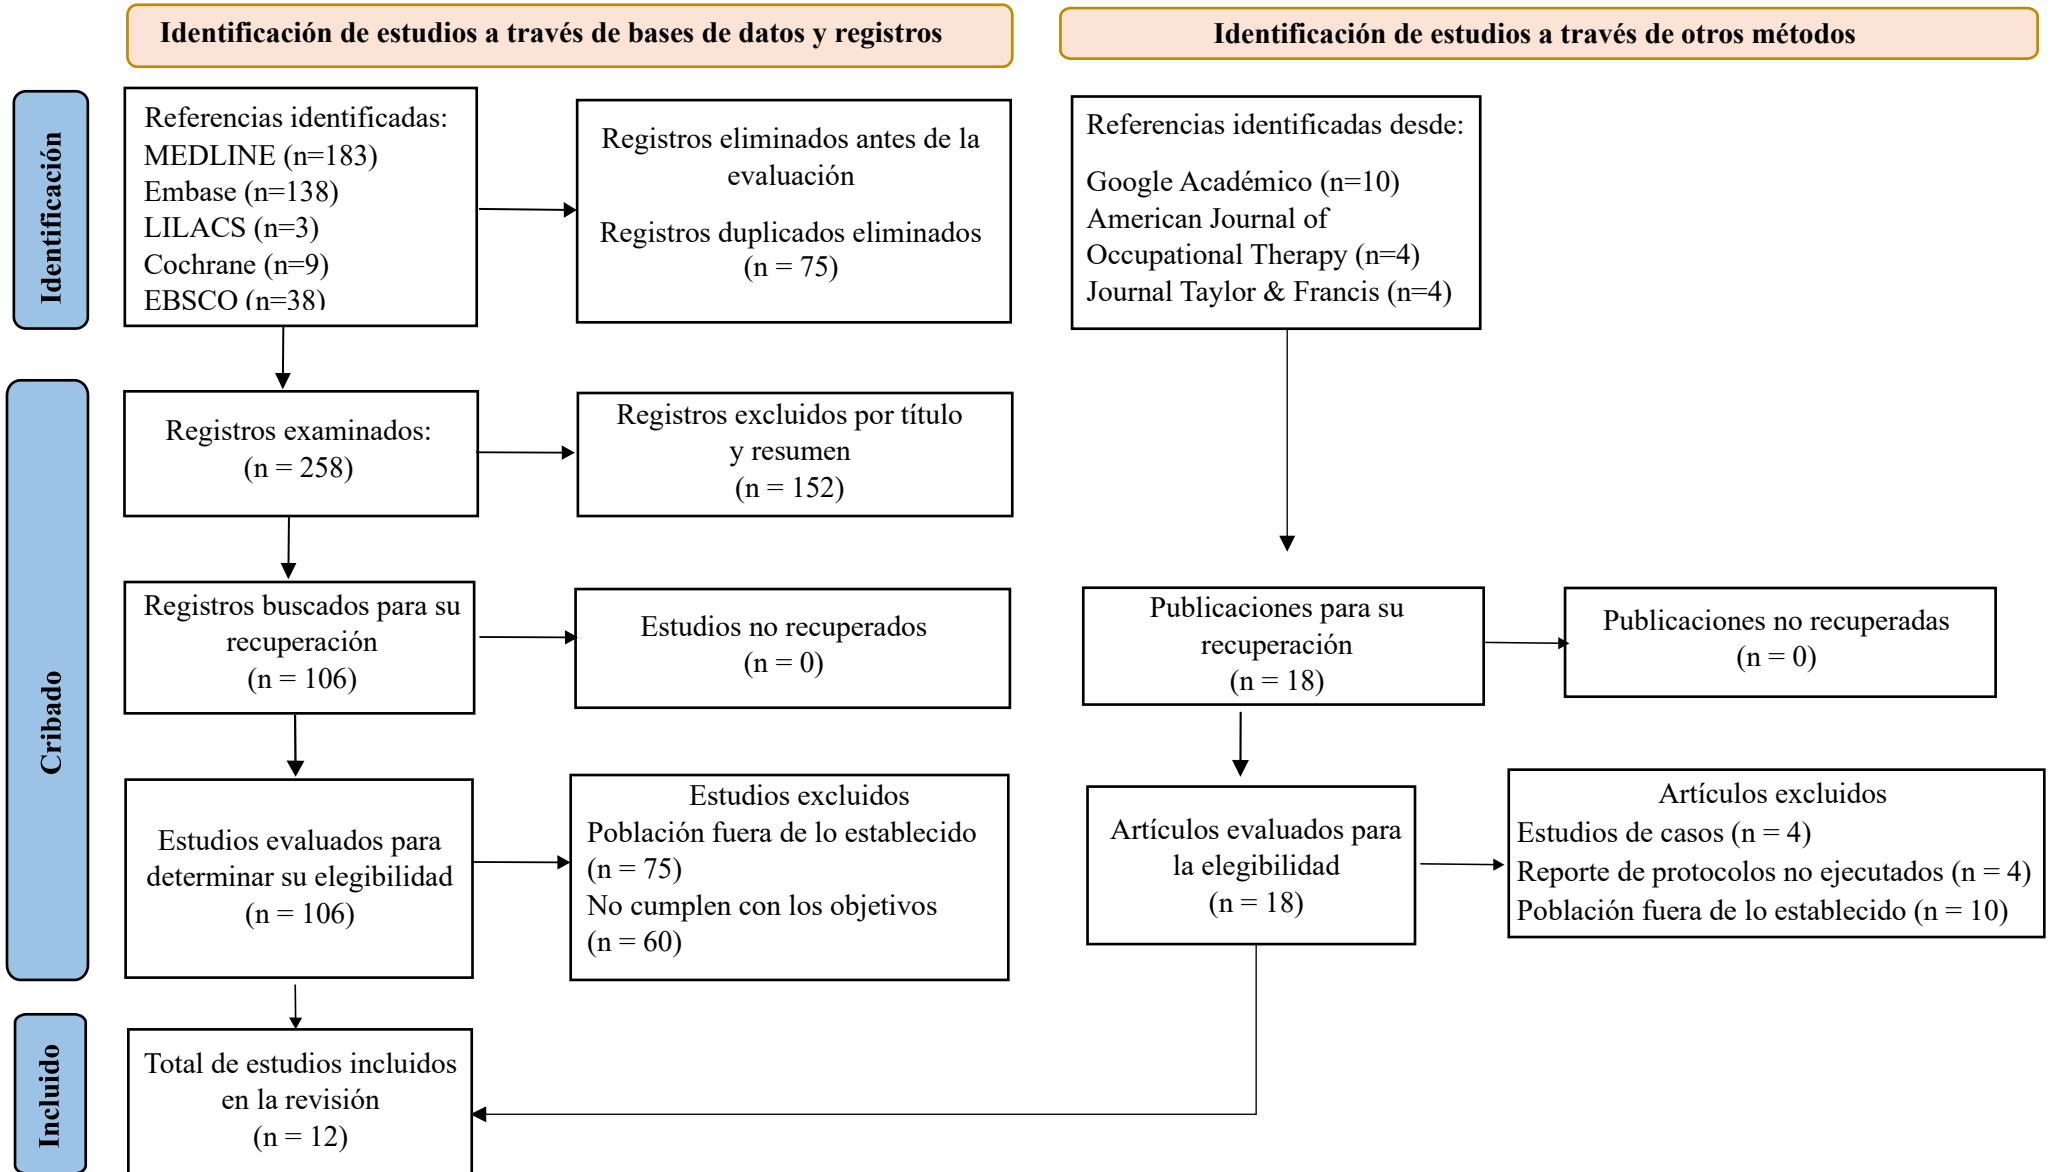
Identificación de estudios a través de bases de datos y registros

Identificación de estudios a través de otros métodos

Identificación

Referencias identificadas:
MEDLINE (n=183)
Embase (n=138)
LILACS (n=3)
Cochrane (n=9)
EBSCO (n=38)

Registros eliminados antes de la evaluación

Registros duplicados eliminados
(n = 75)

Referencias identificadas desde:

Google Académico (n=10)
American Journal of Occupational Therapy (n=4)
Journal Taylor & Francis (n=4)

Cribado

Registros examinados:
(n = 258)

Registros excluidos por título y resumen
(n = 152)

Registros buscados para su recuperación
(n = 106)

Estudios no recuperados
(n = 0)

Publicaciones para su recuperación
(n = 18)

Publicaciones no recuperadas
(n = 0)

Estudios evaluados para determinar su elegibilidad
(n = 106)

Estudios excluidos
Población fuera de lo establecido
(n = 75)
No cumplen con los objetivos
(n = 60)

Artículos evaluados para la elegibilidad
(n = 18)

Artículos excluidos
Estudios de casos (n = 4)
Reporte de protocolos no ejecutados (n = 4)
Población fuera de lo establecido (n = 10)

Incluido

Total de estudios incluidos en la revisión
(n = 12)